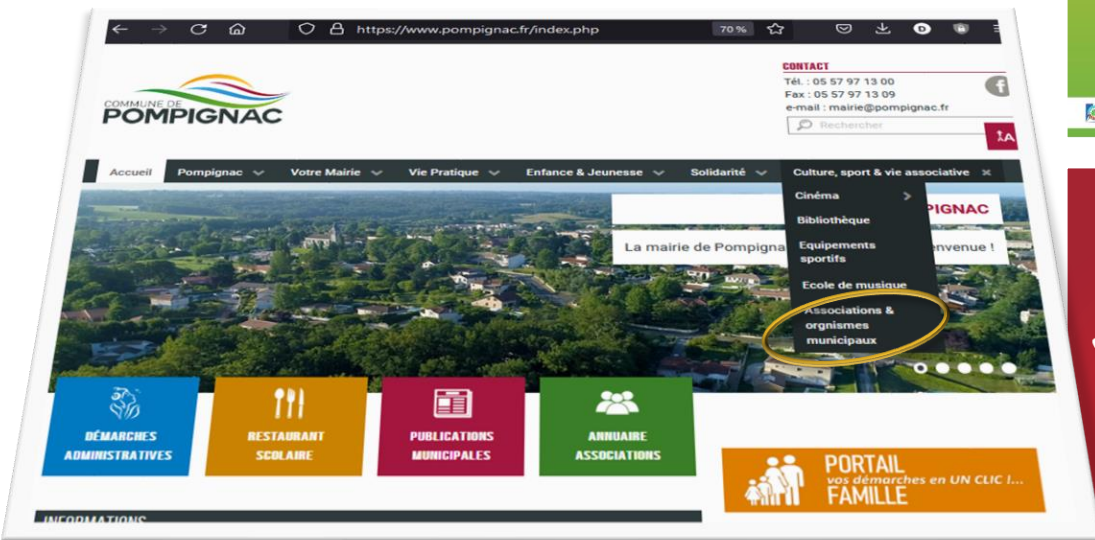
https://www.pompignac.fr/index.php

70 %

COMMUNE DE
POMPIGNAC

CONTACT
Tél. : 05 57 97 13 00
Fax : 05 57 97 13 09
e-mail : mairie@pompignac.fr

Rechercher

Accueil
Pompignac
Votre Mairie
Vie Pratique
Enfance & Jeunesse
Solidarité
Culture, sport & vie associative

Cinéma
Bibliothèque
Equipements sportifs
Ecole de musique
Associations & orgnismes municipaux

PIGNAC
La mairie de Pompigna
envenue !

DÉMARCHES ADMINISTRATIVES

RESTAURANT SCOLAIRE

PUBLICATIONS MUNICIPALES

ANNUAIRE ASSOCIATIONS

PORTAIL
vos démarches en UN CLIC !...
FAMILLE

INFORMATIONS